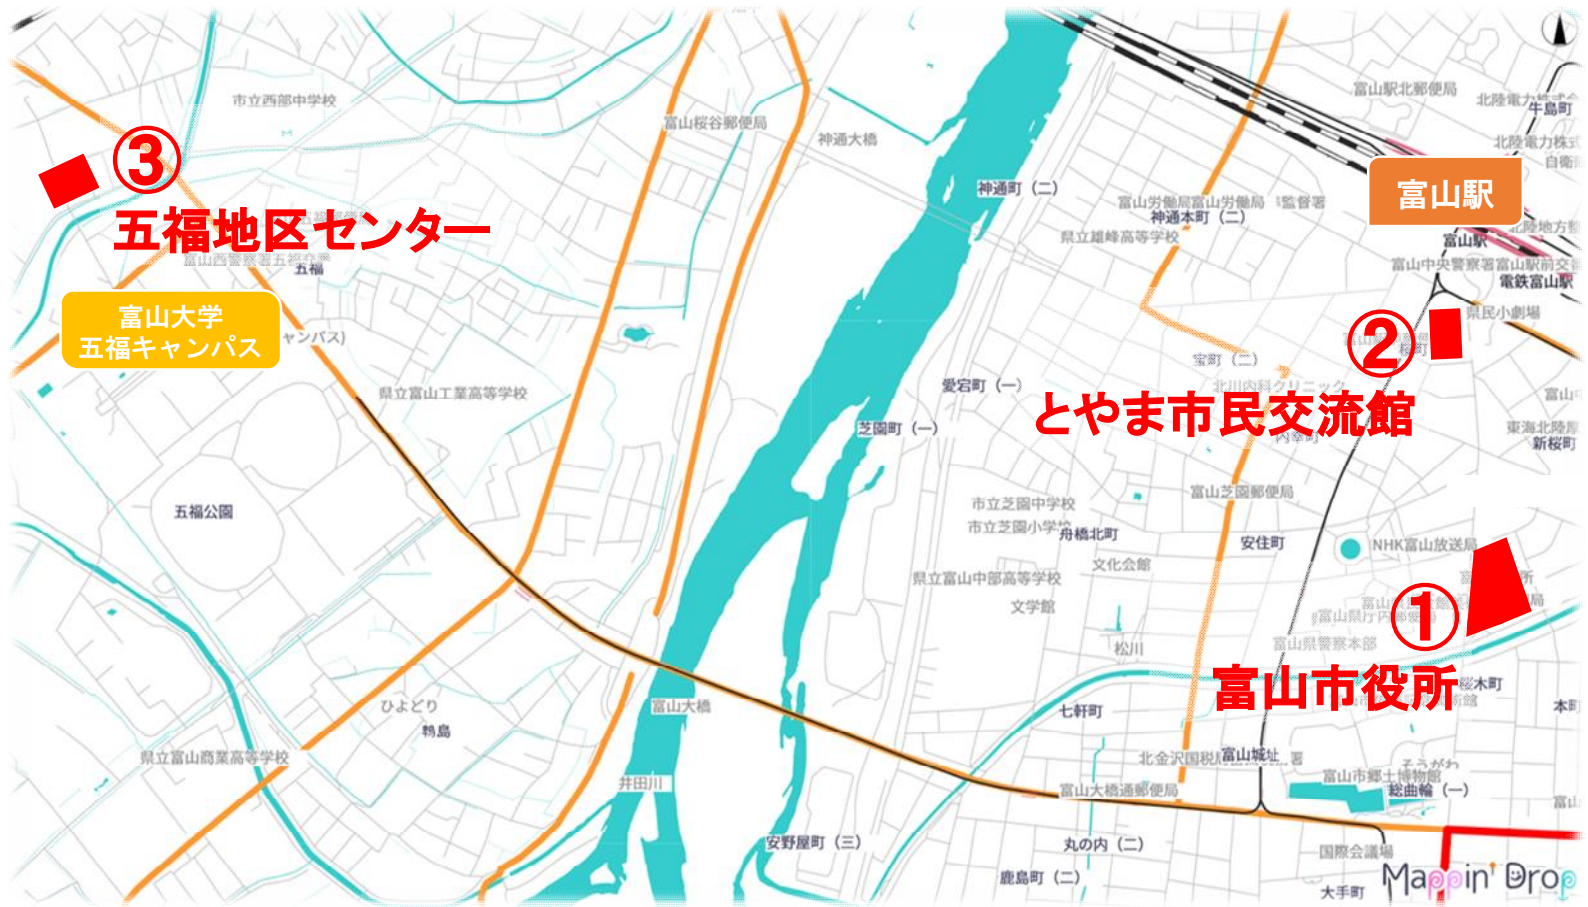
③
五福地区センター
富山大学
五福キャンパス
②
とやま市民交流館
①
富山市役所
富山駅
市立西部中学校
富山桜谷郵便局
神通大橋
神通町（二）
富山労働局富山労働局
監督署
神通本町（二）
県立雄峰高等学校
富山駅北郵便局
北陸電力株式
牛島町
北陸電力株式
自衛
富山
富山中央警察署富山駅前交番
電鉄富山駅
県民小劇場
五福
県立富山工業高等学校
愛宕町（一）
宝町（二）
芝園町（一）
五福公園
市立芝園中学校
市立芝園小学校
舟橋北町
富山芝園郵便局
安住町
NHK富山放送局
文化会館
県立富山中部高等学校
文学館
富山県庁
富山県警察本部
松川
七軒町
桜木町
本
ひよどり
鵯島
富山大橋
県立富山商業高等学校
井田川
北金沢国税局
富山城址
富山市郷土博物館
総曲輪（一）
富山大橋通郵便局
安野屋町（三）
丸の内（二）
国際会議場
鹿島町（二）
大手町
東海北陸局
新桜町
Mappin' Drop